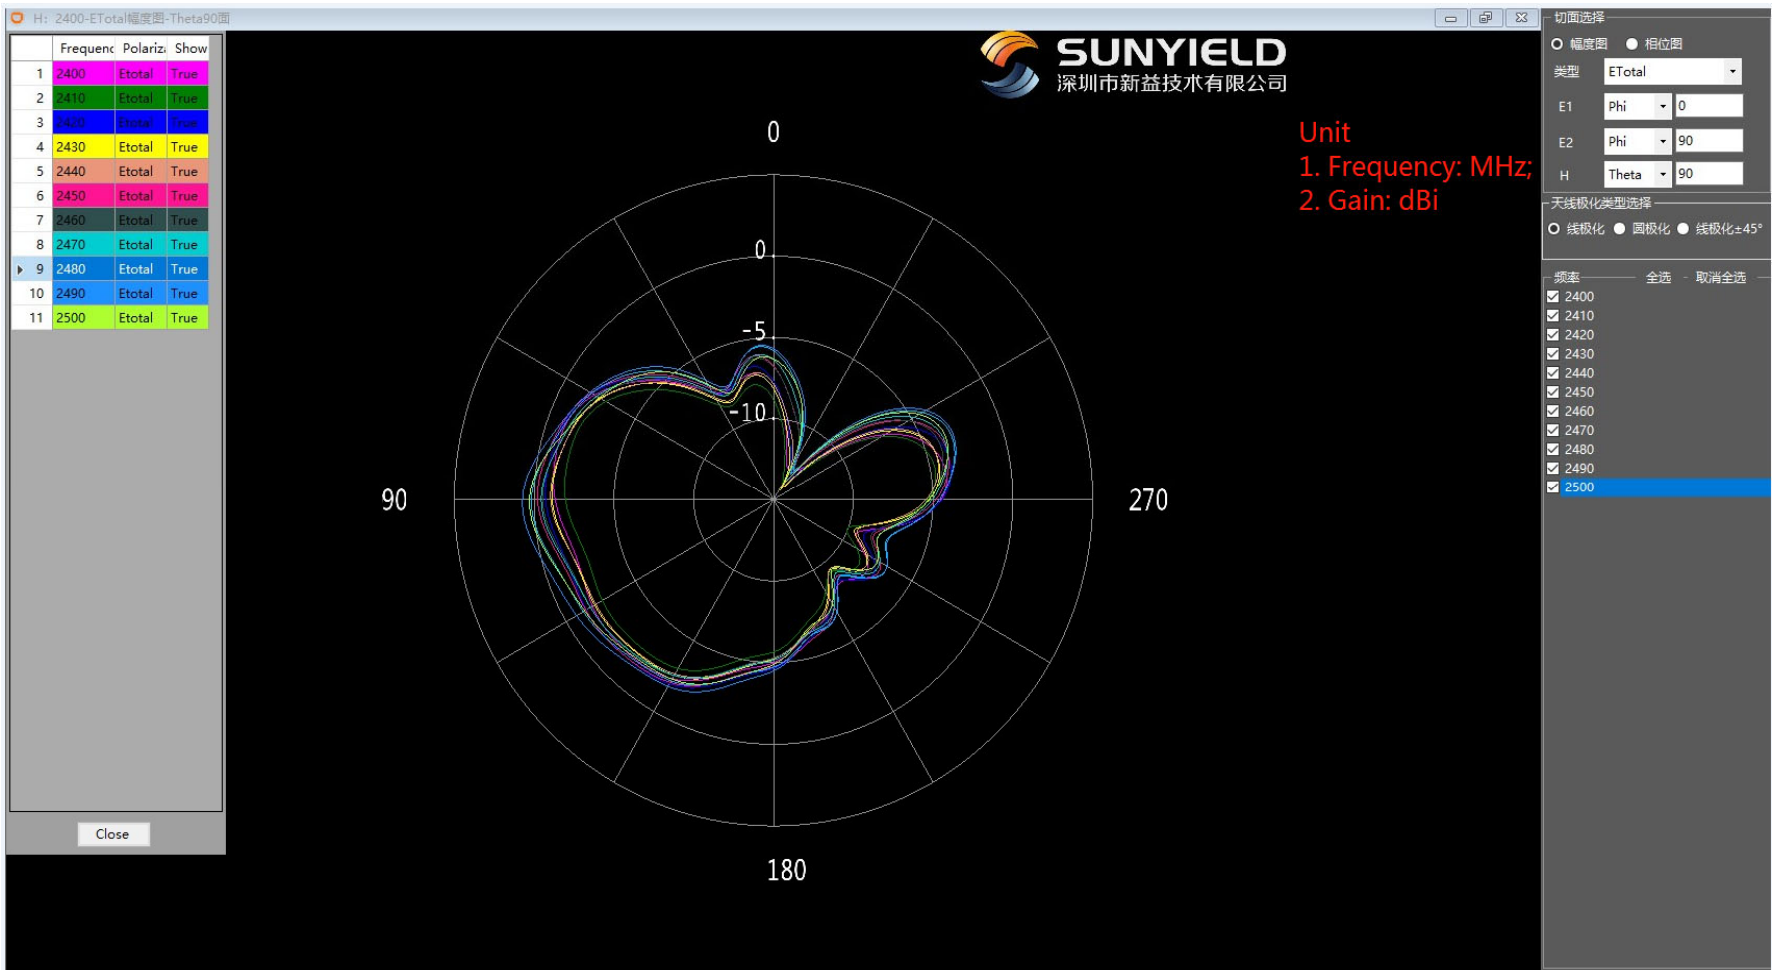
H: 2400-ETotal幅度图-Theta90面

| | Frequenc | Polariz | Show |
|---|---|---|---|
| 1 | 2400 | Etotal | True |
| 2 | 2410 | Etotal | True |
| 3 | 2420 | Etotal | True |
| 4 | 2430 | Etotal | True |
| 5 | 2440 | Etotal | True |
| 6 | 2450 | Etotal | True |
| 7 | 2460 | Etotal | True |
| 8 | 2470 | Etotal | True |
| 9 | 2480 | Etotal | True |
| 10 | 2490 | Etotal | True |
| 11 | 2500 | Etotal | True |

Close

SUNYIELD
深圳市新益技术有限公司

Unit
1. Frequency: MHz;
2. Gain: dBi

0
0
-5
-10
90
270
180

切面选择
幅度图 相位图
类型 ETotal
E1 Phi 0
E2 Phi 90
H Theta 90
天线极化类型选择
线极化 圆极化 线极化±45°
频率 全选 取消全选
2400
2410
2420
2430
2440
2450
2460
2470
2480
2490
2500